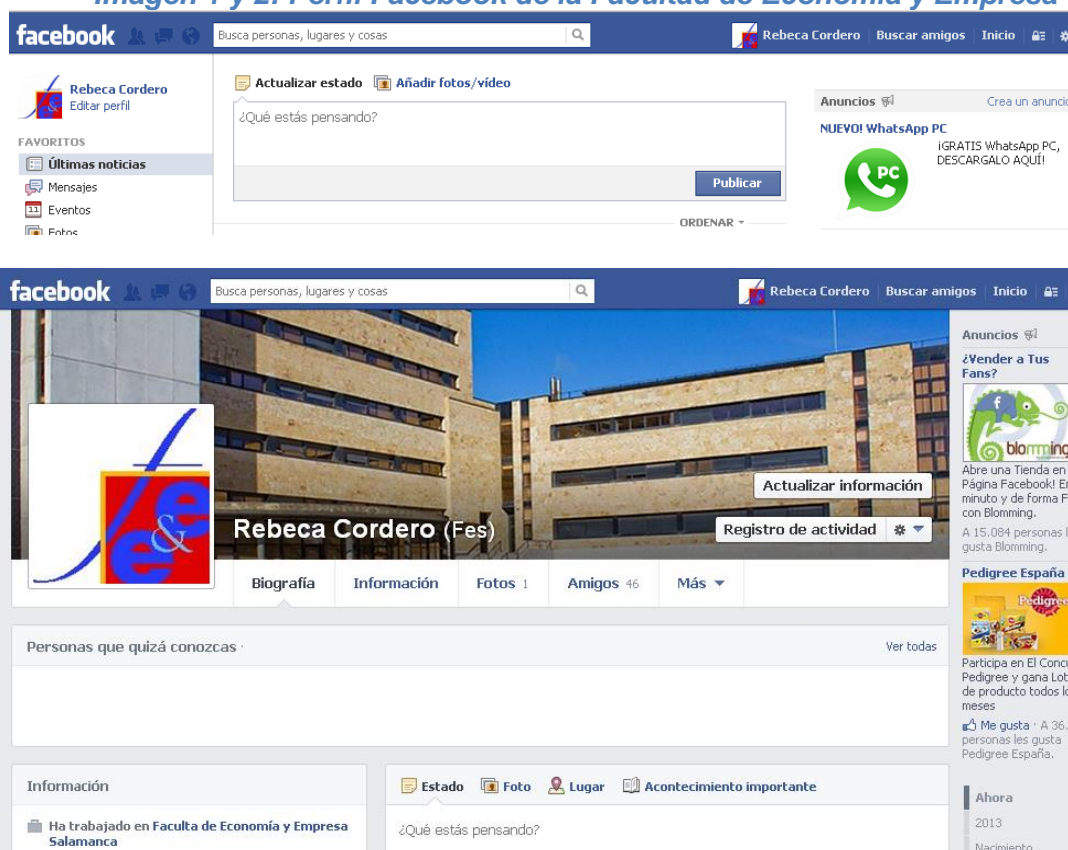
Imagen 1 y 2. Perfil Facebook de la Facultad de Economía y Empresa

facebook
Busca personas, lugares y cosas
Rebeca Cordero | Buscar amigos | Inicio

Rebeca Cordero
Editar perfil
FAVORITOS
Últimas noticias
Mensajes
Eventos
Fotos

Actualizar estado
Añadir fotos/vídeo
¿Qué estás pensando?
Publicar
ORDENAR

Anuncios
Crea un anunci
NUEVO! WhatsApp PC
¡GRATIS WhatsApp PC, DESCARGALO AQUÍ!
PC

facebook
Busca personas, lugares y cosas
Rebeca Cordero | Buscar amigos | Inicio

Actualizar información
Rebeca Cordero (Fes)
Registro de actividad
Biografía
Información
Fotos 1
Amigos 46
Más

Personas que quizá conozcas ·
Ver todas

Información
Ha trabajado en Faculta de Economía y Empresa Salamanca

Estado
Foto
Lugar
Acontecimiento importante
¿Qué estás pensando?

Anuncios
¿Vender a Tus Fans?
blomming
Abre una Tienda en Página Facebook! E minuto y de forma F con Blomming.
A 15.084 personas l gusta Blomming.
Pedigree España
Pedigree
Participa en El Conc Pedigree y gana Lot de producto todos l meses
Me gusta · A 36. personas les gusta Pedigree España.

Ahora
2013
Nacimiento